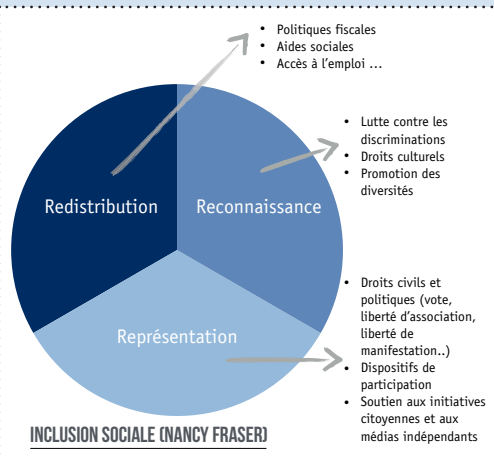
- Politiques fiscales
- Aides sociales
- Accès à l'emploi …

- Lutte contre les discriminations
- Droits culturels
- Promotion des diversités

Redistribution

Reconnaissance

Représentation

- Droits civils et politiques (vote, liberté d'association, liberté de manifestation..)
- Dispositifs de participation
- Soutien aux initiatives citoyennes et aux médias indépendants

INCLUSION SOCIALE (NANCY FRASER)